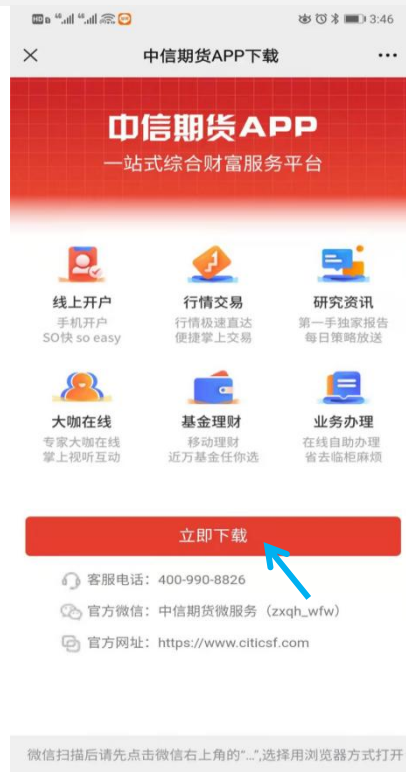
HD 4G 4G 3:46

中信期货APP下载

中信期货APP
一站式综合财富服务平台

线上开户
手机开户
SO快 so easy

行情交易
行情极速直达
便捷掌上交易

研究资讯
第一手独家报告
每日策略放送

大咖在线
专家大咖在线
掌上视听互动

基金理财
移动理财
近万基金任你选

业务办理
在线自助办理
省去临柜麻烦

立即下载

客服电话：400-990-8826

官方微信：中信期货微服务（zxqh_wfw）

官方网址：https://www.citicsf.com

微信扫描后请先点击微信右上角的"..."，选择用浏览器方式打开